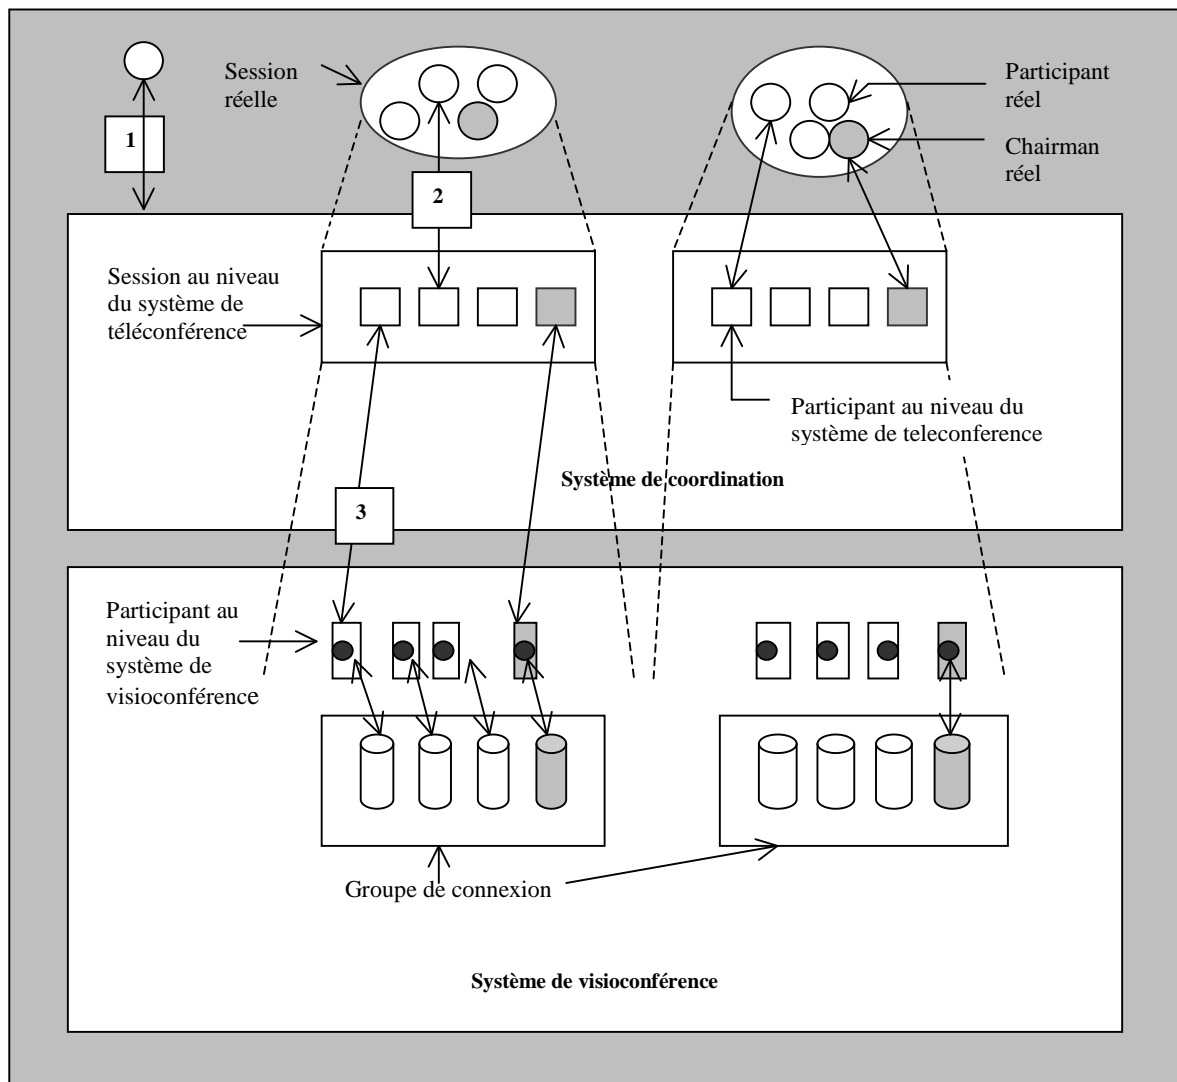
Session réelle

Participant réel

Chairman réel

1

2

Session au niveau du système de téléconférence

Participant au niveau du système de teleconference

Système de coordination

3

Participant au niveau du système de visioconférence

Groupe de connexion

Système de visioconférence